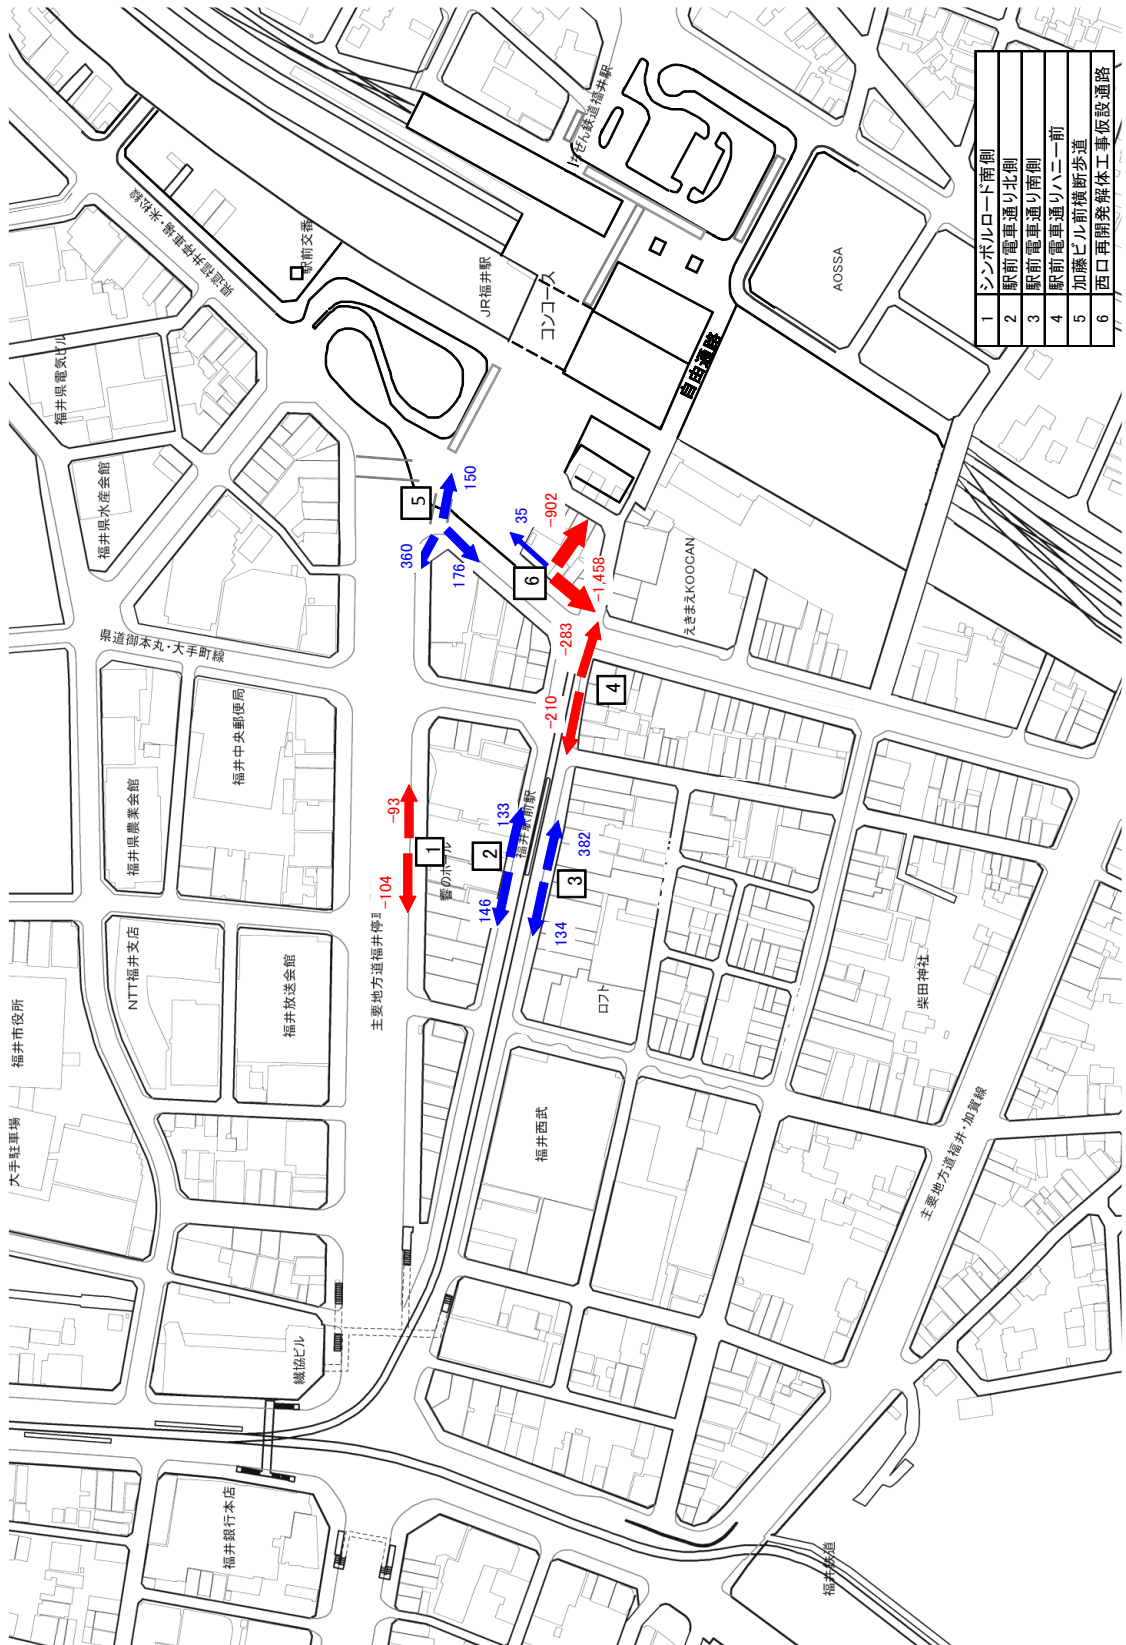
| 1 | シンボルロード南側 |
|---|---|
| 2 | 駅前電車通り北側 |
| 3 | 駅前電車通り南側 |
| 4 | 駅前電車通りハニー前 |
| 5 | 加藤ビル前横断歩道 |
| 6 | 西口再開発解体工事仮設通路 |

えちぜん鉄道福井駅

AOSSA

駅前交番

県道福井停車場線

JR福井駅

コンコース

自由通路

福井県電気ビル

福井県水産会館

150

5

35

−902

360

176

6

−1,458

えきまえKOOCAN

県道御本丸・大手町線

−283

4

−210

福井中央郵便局

−93

133

福井駅前駅

1

2

382

福井県農業会館

響のホール

−104

146

3

134

主要地方道福井停車場線

NTT福井支店

福井放送会館

ロフト

柴田神社

福井市役所

福井西武

大手駐車場

主要地方道福井・加賀線

繊協ビル

福井銀行本店

福井鉄道